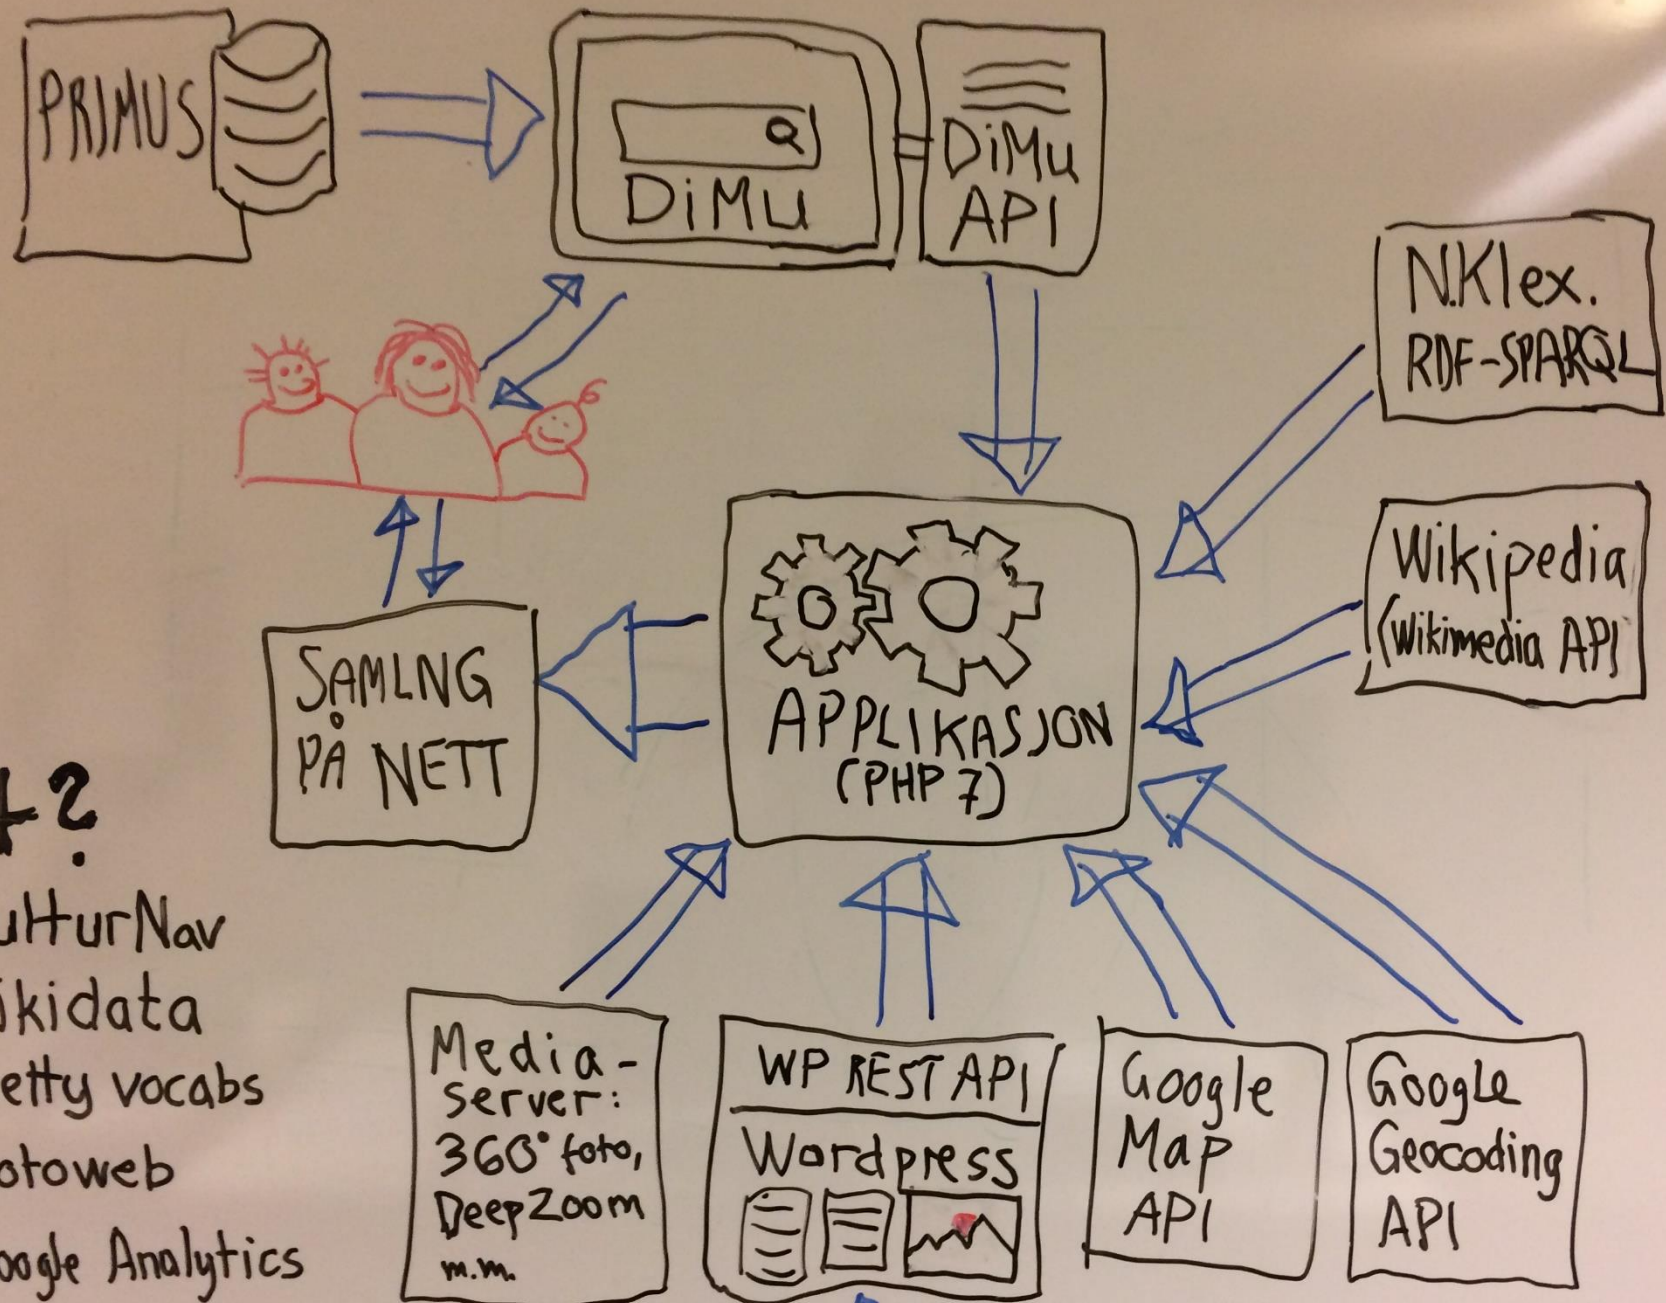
PRIMUS

DiMu

DiMu API

N.Klex. RDF-SPARQL

Wikipedia (Wikimedia API)

SAMLNG PÅ NETT

APPLIKASJON (PHP 7)

+?
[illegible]ulturNav
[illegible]ikidata
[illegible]etty vocabs
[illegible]otoweb
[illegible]oogle Analytics

Media-server: 360° foto, DeepZoom m.m.

WP REST API
Wordpress

Google Map API

Google Geocoding API